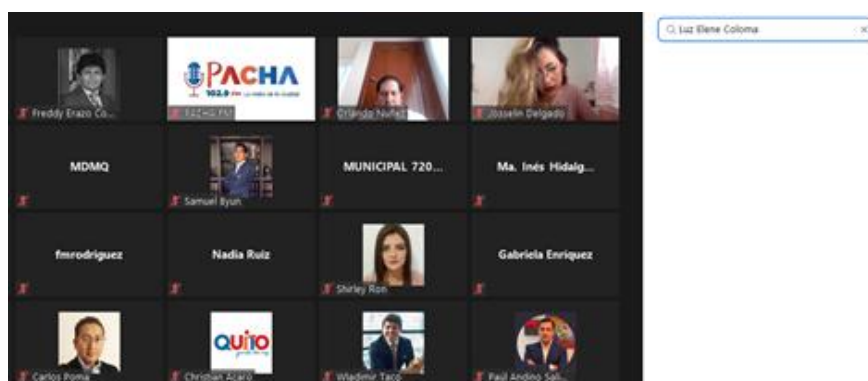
Luz Elene Coloma

Freddy Erazo Co...

PACHA 102.9 FM La radio de la ciudad

PACHA FM

Orlando Núñez

Joselin Delgado

MDMQ

Samuel Byun

MUNICIPAL 720...

Ma. Inés Hidalg...

fmrodriguez

Nadia Ruiz

Shirley Ron

Gabriela Enriquez

Carlos Poma

QUITO

Christian Acaro

Wladimir Taco

Paul Andino Sali...